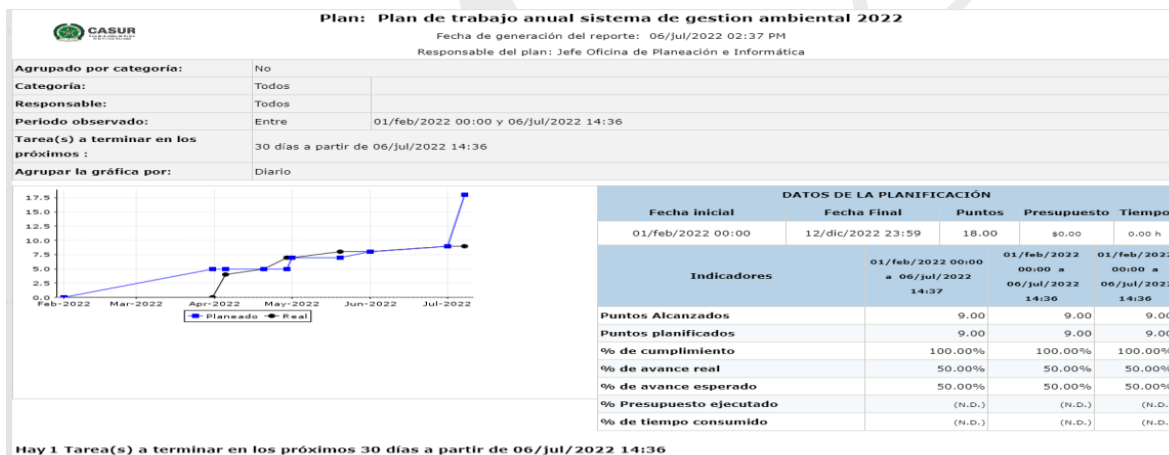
CASUR

Plan: Plan de trabajo anual sistema de gestion ambiental 2022

Fecha de generación del reporte: 06/jul/2022 02:37 PM

Responsable del plan: Jefe Oficina de Planeación e Informática

| Agrupado por categoría: | No | |
|---|---|---|
| Categoría: | Todos | |
| Responsable: | Todos | |
| Periodo observado: | Entre | 01/feb/2022 00:00 y 06/jul/2022 14:36 |
| Tarea(s) a terminar en los próximos : | 30 días a partir de 06/jul/2022 14:36 | |
| Agrupar la gráfica por: | Diario | |

17.5
15.0
12.5
10.0
7.5
5.0
2.5
0.0
Feb-2022 Mar-2022 Apr-2022 May-2022 Jun-2022 Jul-2022
Planeado Real

DATOS DE LA PLANIFICACIÓN

| Fecha inicial | Fecha Final | Puntos | Presupuesto | Tiempo |
|---|---|---|---|---|
| 01/feb/2022 00:00 | 12/dic/2022 23:59 | 18.00 | $0.00 | 0.00 h |

| Indicadores | 01/feb/2022 00:00 a 06/jul/2022 14:37 | 01/feb/2022 00:00 a 06/jul/2022 14:36 | 01/feb/202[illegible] 00:00 a 06/jul/202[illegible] 14:36 |
|---|---|---|---|
| Puntos Alcanzados | 9.00 | 9.00 | 9.00 |
| Puntos planificados | 9.00 | 9.00 | 9.00 |
| % de cumplimiento | 100.00% | 100.00% | 100.00% |
| % de avance real | 50.00% | 50.00% | 50.00% |
| % de avance esperado | 50.00% | 50.00% | 50.00% |
| % Presupuesto ejecutado | (N.D.) | (N.D.) | (N.D.) |
| % de tiempo consumido | (N.D.) | (N.D.) | (N.D.) |

Hay 1 Tarea(s) a terminar en los próximos 30 días a partir de 06/jul/2022 14:36